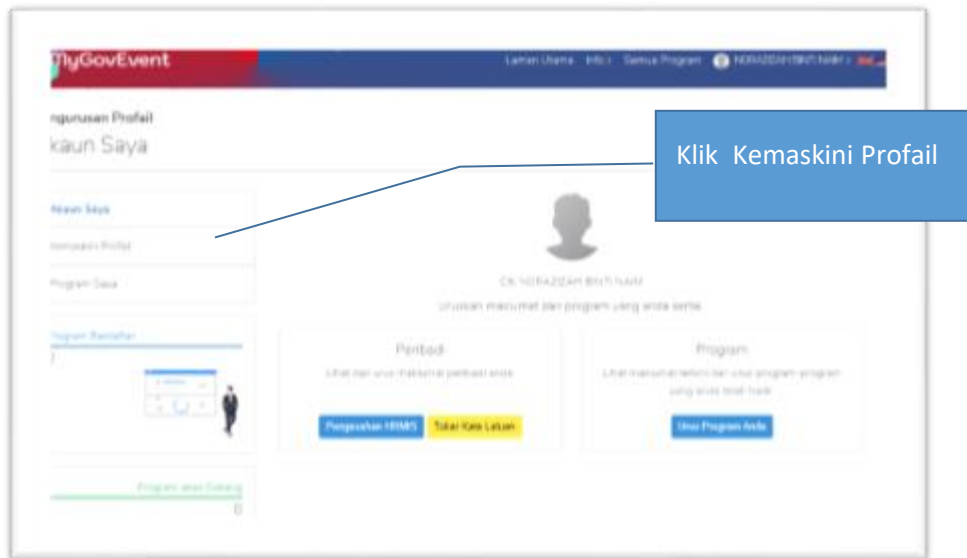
MyGovEvent

Laman Utama Info Semua Program NORAZIZAH BINTI NAM

ngurusan Profail

kaun Saya

Klik Kemaskini Profail

Akaun Saya

Kemaskini Profail

Program Saya

Program Berdaftar

Program akan Datang

0

CK NORAZIZAH BINTI NAM

Urusan maklumat dan program yang anda sertai

Peribadi

Lihat dan urus maklumat peribadi anda

Pengesahan HRMIS

Tukar Kata Laluan

Program

Lihat maklumat lanjut dan urus program-program yang anda telah hadir

Urus Program Anda